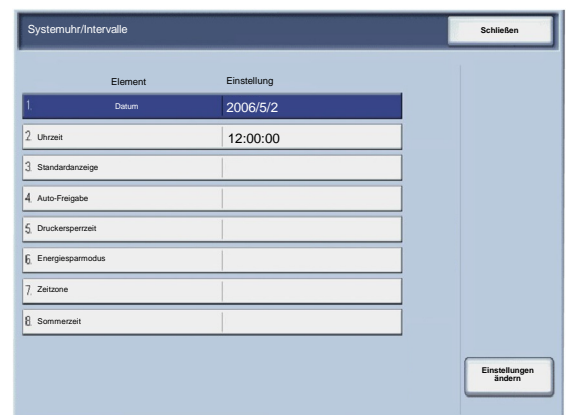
Systemuhr/Intervalle

Schließen

| Element | Einstellung |
|---|---|
| 1. Datum | 2006/5/2 |
| 2. Uhrzeit | 12:00:00 |
| 3. Standardanzeige | |
| 4. Auto-Freigabe | |
| 5. Druckersperrzeit | |
| 6. Energiesparmodus | |
| 7. Zeitzone | |
| 8. Sommerzeit | |

Einstellungen ändern